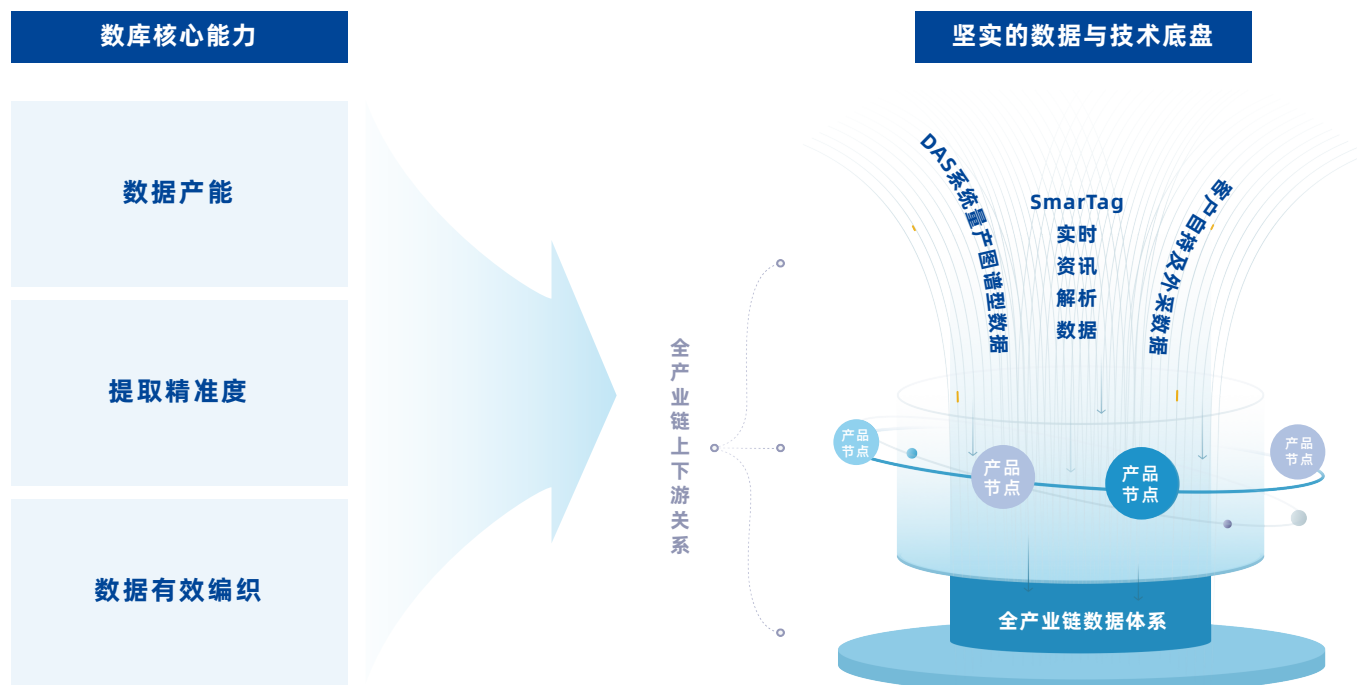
数库核心能力

数据产能

提取精准度

数据有效编织

坚实的数据与技术底盘

DAS系统量产图谱型数据

SmarTag
实时
资讯
解析
数据

客户自持及外采数据

全产业链上下游关系

产品节点

产品节点

产品节点

产品节点

全产业链数据体系